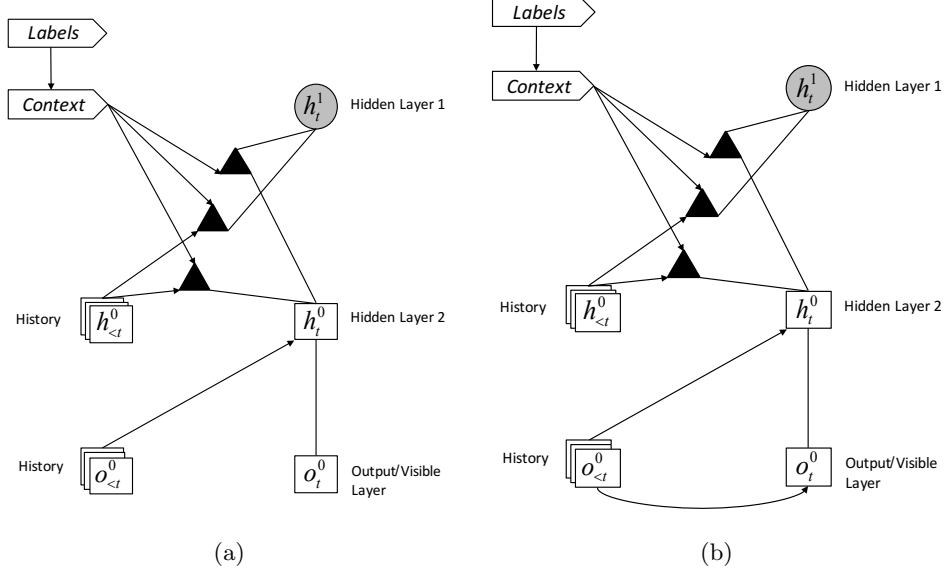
Labels

Context

$h_t^1$

Hidden Layer 1

History

$h_{<t}^0$

$h_t^0$

Hidden Layer 2

History

$o_{<t}^0$

$o_t^0$

Output/Visible Layer

(a)

Labels

Context

$h_t^1$

Hidden Layer 1

History

$h_{<t}^0$

$h_t^0$

Hidden Layer 2

History

$o_{<t}^0$

$o_t^0$

Output/Visible Layer

(b)